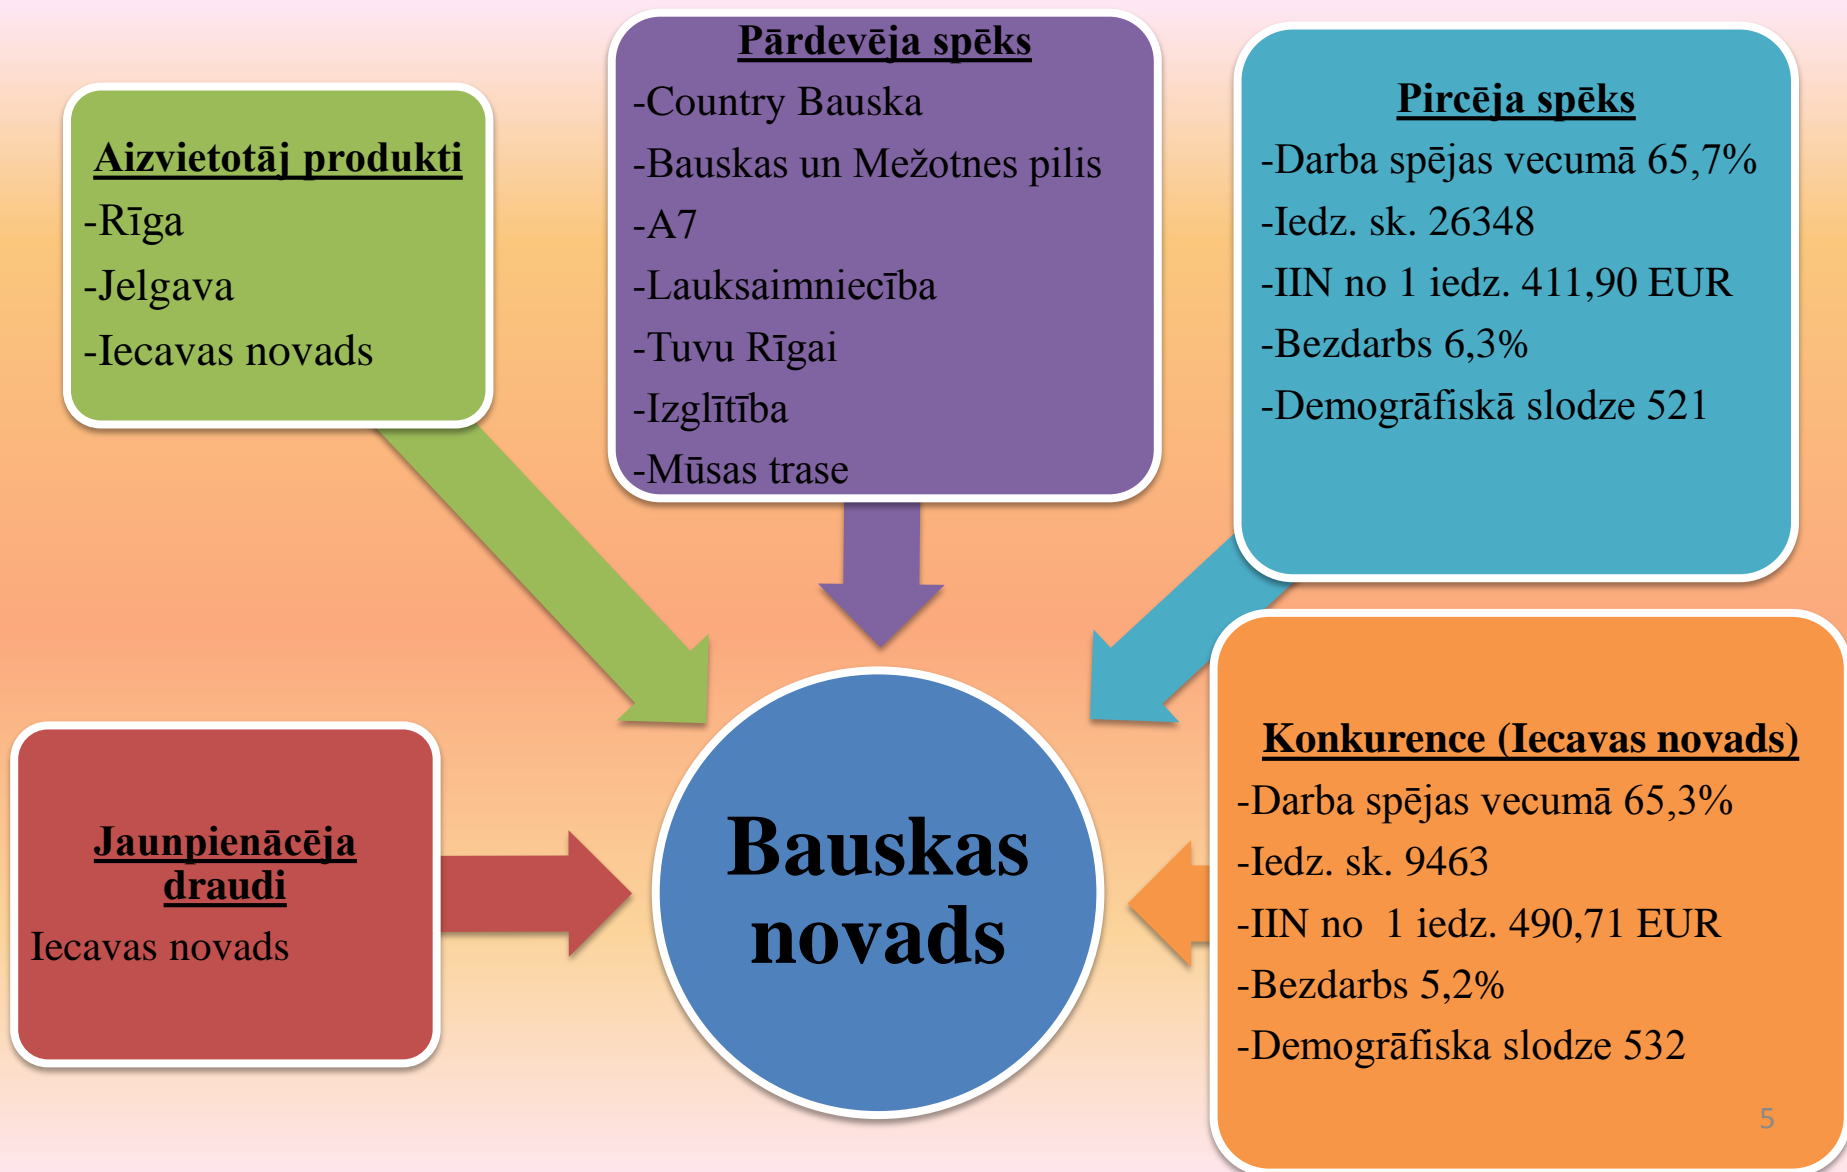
Aizvietotāj produkti
-Rīga
-Jelgava
-Iecavas novads

Pārdevēja spēks
-Country Bauska
-Bauskas un Mežotnes pilis
-A7
-Lauksaimniecība
-Tuvu Rīgai
-Izglītība
-Mūsas trase

Pircēja spēks
-Darba spējas vecumā 65,7%
-Iedz. sk. 26348
-IIN no 1 iedz. 411,90 EUR
-Bezdarbs 6,3%
-Demogrāfiskā slodze 521

Jaunpienācēja draudi
Iecavas novads

Bauskas novads

Konkurence (Iecavas novads)
-Darba spējas vecumā 65,3%
-Iedz. sk. 9463
-IIN no 1 iedz. 490,71 EUR
-Bezdarbs 5,2%
-Demogrāfiska slodze 532

5